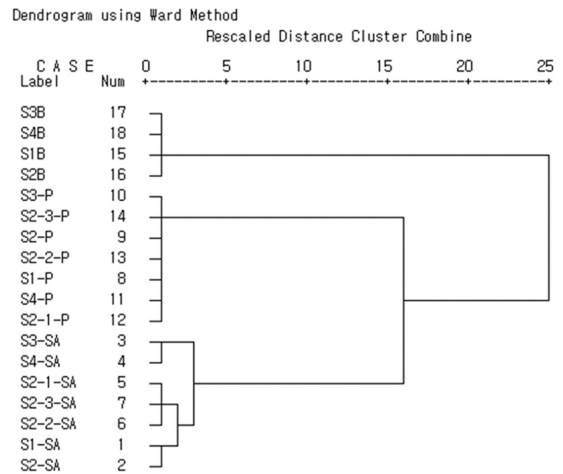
Dendrogram using Ward Method

Rescaled Distance Cluster Combine

| C A S E Label | Num | 0 | 5 | 10 | 15 | 20 | 25 |
|---|---|---|---|---|---|---|---|
| S3B | 17 | | | | | | |
| S4B | 18 | | | | | | |
| S1B | 15 | | | | | | |
| S2B | 16 | | | | | | |
| S3-P | 10 | | | | | | |
| S2-3-P | 14 | | | | | | |
| S2-P | 9 | | | | | | |
| S2-2-P | 13 | | | | | | |
| S1-P | 8 | | | | | | |
| S4-P | 11 | | | | | | |
| S2-1-P | 12 | | | | | | |
| S3-SA | 3 | | | | | | |
| S4-SA | 4 | | | | | | |
| S2-1-SA | 5 | | | | | | |
| S2-3-SA | 7 | | | | | | |
| S2-2-SA | 6 | | | | | | |
| S1-SA | 1 | | | | | | |
| S2-SA | 2 | | | | | | |